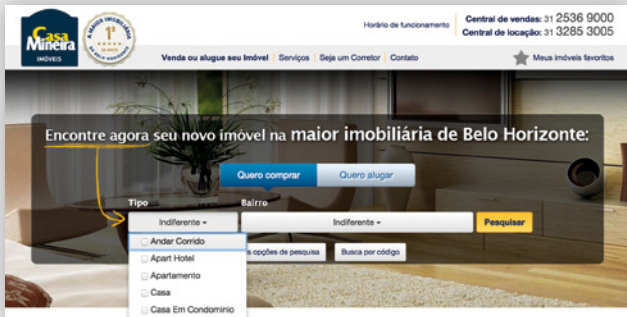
Casa Mineira IMÓVEIS

A MAIOR IMOBILIÁRIA 1° DE BELO HORIZONTE

Horário de funcionamento

Central de vendas: 31 2536 9000
Central de locação: 31 3285 3005

Venda ou alugue seu Imóvel | Serviços | Seja um Corretor | Contato

Meus imóveis favoritos

Encontre agora seu novo imóvel na maior imobiliária de Belo Horizonte:

Quero comprar | Quero alugar

Tipo

Bairro

Indiferente

Indiferente

Pesquisar

Andar Corrido

Apart Hotel

Apartamento

Casa

Casa Em Condomínio

s opções de pesquisa

Busca por código